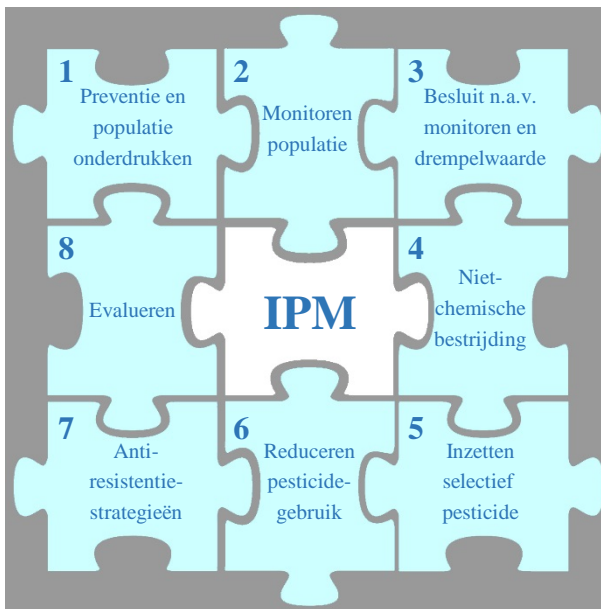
1
Preventie en populatie onderdrukken

2
Monitoren populatie

3
Besluit n.a.v. monitoren en drempelwaarde

8
Evalueren

IPM

4
Niet-chemische bestrijding

7
Anti-resistentie-strategieën

6
Reduceren pesticide-gebruik

5
Inzetten selectief pesticide